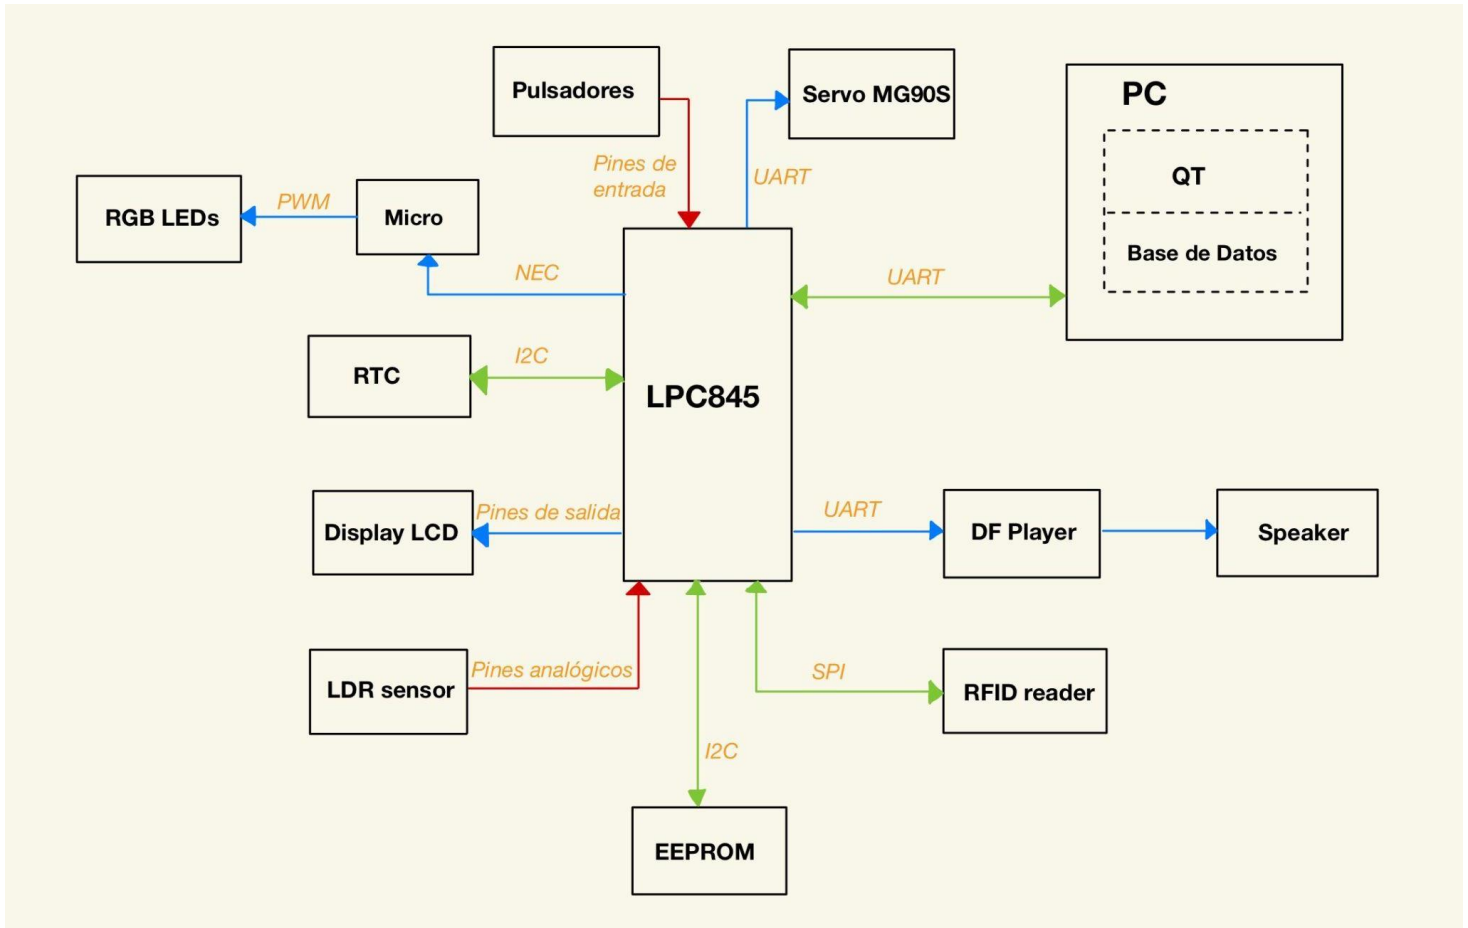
Pulsadores

Servo MG90S

PC

QT

Base de Datos

RGB LEDs

PWM

Micro

Pines de entrada

UART

NEC

UART

RTC

I2C

LPC845

Display LCD

Pines de salida

UART

DF Player

Speaker

LDR sensor

Pines analógicos

SPI

RFID reader

I2C

EEPROM